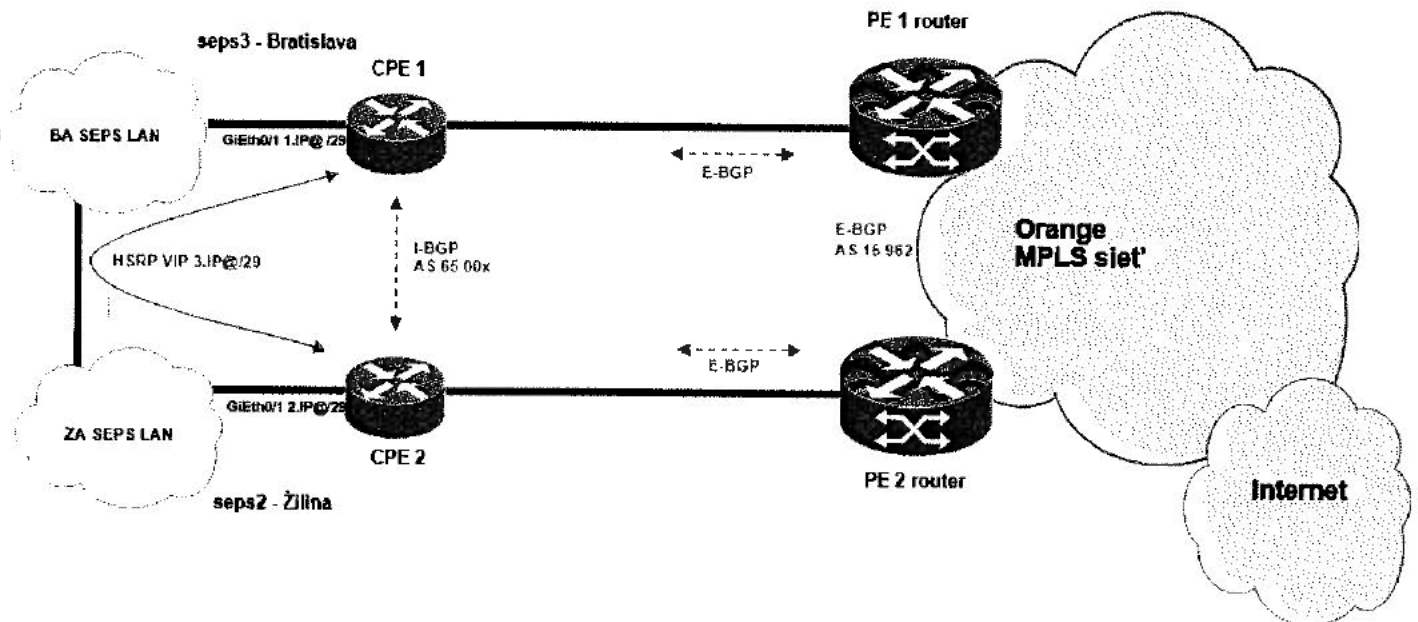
seps3 - Bratislava

CPE 1

PE 1 router

BA SEPS LAN

GiEth0/1 1.IP@ /29

E-BGP

I-BGP
AS 65 00x

E-BGP
AS 16 962

Orange
MPLS sieť

HSRP VIP 3.IP@/29

E-BGP

GiEth0/1 2.IP@/29

ZA SEPS LAN

CPE 2

PE 2 router

Internet

seps2 - Žilina